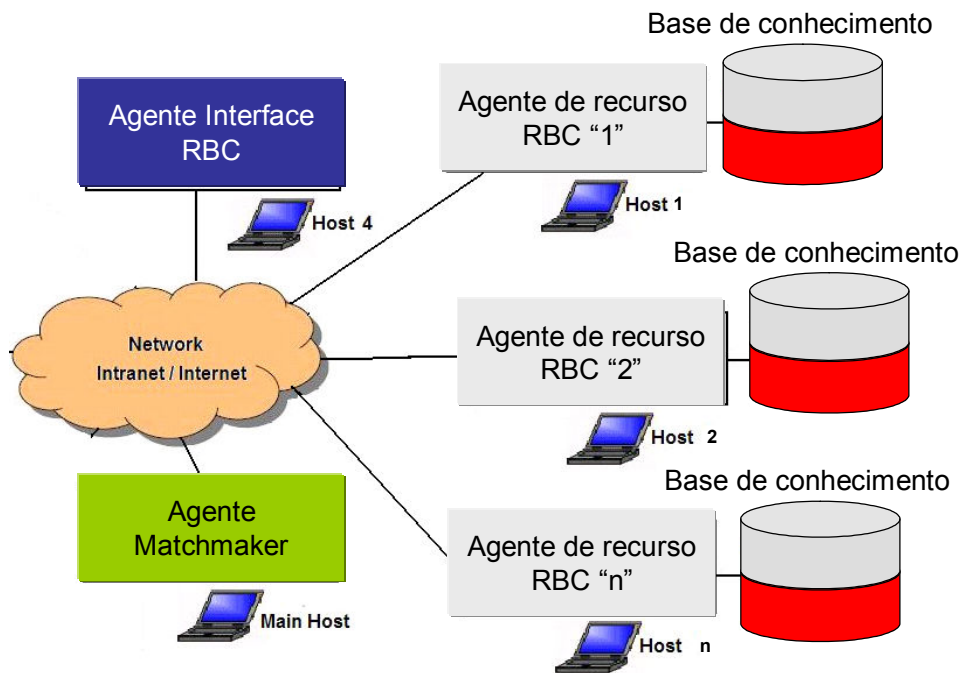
Agente Interface RBC

Host 4

Network
Intranet / Internet

Agente Matchmaker

Main Host

Base de conhecimento

Agente de recurso RBC “1”

Host 1

Base de conhecimento

Agente de recurso RBC “2”

Host 2

Base de conhecimento

Agente de recurso RBC “n”

Host n